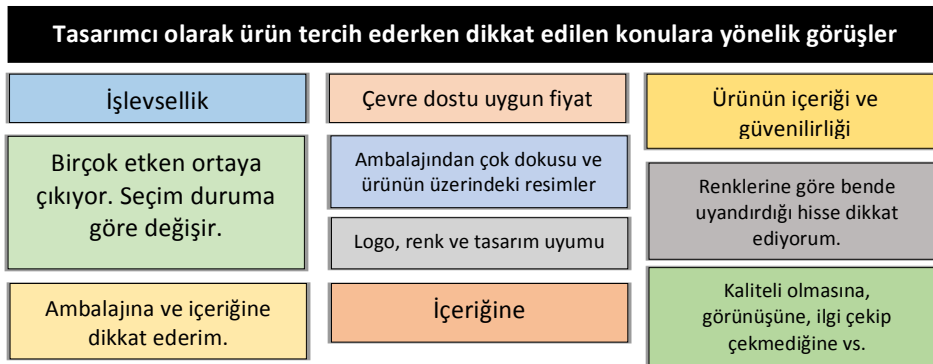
Tasarımcı olarak ürün tercih ederken dikkat edilen konulara yönelik görüşler

İşlevsellik

Birçok etken ortaya çıkıyor. Seçim duruma göre değişir.

Ambalajına ve içeriğine dikkat ederim.

Çevre dostu uygun fiyat

Ambalajından çok dokusu ve ürünün üzerindeki resimler

Logo, renk ve tasarım uyumu

İçeriğine

Ürünün içeriği ve güvenilirliği

Renklerine göre bende uyandırdığı hisse dikkat ediyorum.

Kaliteli olmasına, görünüşüne, ilgi çekip çekmediğine vs.